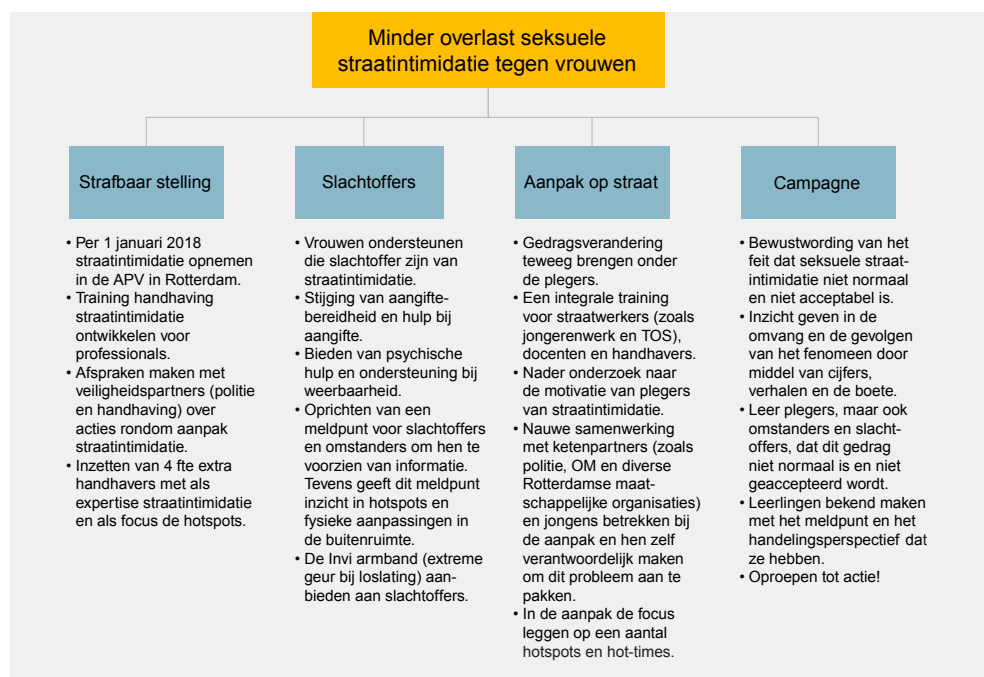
Minder overlast seksuele straatintimidatie tegen vrouwen

Strafbaar stelling

- Per 1 januari 2018 straatintimidatie opnemen in de APV in Rotterdam.
- Training handhaving straatintimidatie ontwikkelen voor professionals.
- Afspraken maken met veiligheidspartners (politie en handhaving) over acties rondom aanpak straatintimidatie.
- Inzetten van 4 fte extra handhavers met als expertise straatintimidatie en als focus de hotspots.

Slachtoffers

- Vrouwen ondersteunen die slachtoffer zijn van straatintimidatie.
- Stijging van aangiftebereidheid en hulp bij aangifte.
- Bieden van psychische hulp en ondersteuning bij weerbaarheid.
- Oprichten van een meldpunt voor slachtoffers en omstanders om hen te voorzien van informatie. Tevens geeft dit meldpunt inzicht in hotspots en fysieke aanpassingen in de buitenruimte.
- De Invi armband (extreme geur bij loslating) aanbieden aan slachtoffers.

Aanpak op straat

- Gedragsverandering teweeg brengen onder de plegers.
- Een integrale training voor straatwerkers (zoals jongerenwerk en TOS), docenten en handhavers.
- Nader onderzoek naar de motivatie van plegers van straatintimidatie.
- Nauwe samenwerking met ketenpartners (zoals politie, OM en diverse Rotterdamse maatschappelijke organisaties) en jongens betrekken bij de aanpak en hen zelf verantwoordelijk maken om dit probleem aan te pakken.
- In de aanpak de focus leggen op een aantal hotspots en hot-times.

Campagne

- Bewustwording van het feit dat seksuele straatintimidatie niet normaal en niet acceptabel is.
- Inzicht geven in de omvang en de gevolgen van het fenomeen door middel van cijfers, verhalen en de boete.
- Leer plegers, maar ook omstanders en slachtoffers, dat dit gedrag niet normaal is en niet geaccepteerd wordt.
- Leerlingen bekend maken met het meldpunt en het handelingsperspectief dat ze hebben.
- Oproepen tot actie!